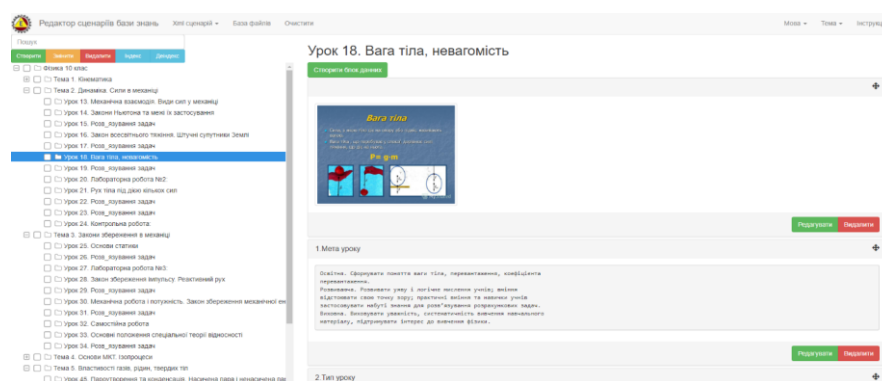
Редактор сценаріїв бази знань Мої сценарії ▾ База файлів Очистити Мова ▾ Тема ▾ Інструкц

Пошук

Створити Змінити Видалити Аудіо Дендрограма

Фізика 10 клас
Тема 1. Кінематика
Тема 2. Динаміка. Сили в механіці
Урок 13. Механічна взаємодія. Види сил у механіці
Урок 14. Закони Ньютона та межі їх застосування
Урок 15. Розв_язування задач
Урок 16. Закон всесвітнього тяжіння. Штучні супутники Землі
Урок 17. Розв_язування задач
Урок 18. Вага тіла, невагомість
Урок 19. Розв_язування задач
Урок 20. Лабораторна робота №2
Урок 21. Рух тіла під дією кількох сил
Урок 22. Розв_язування задач
Урок 23. Розв_язування задач
Урок 24. Контрольна робота.
Тема 3. Закони збереження в механіці
Урок 25. Основи статики
Урок 26. Розв_язування задач
Урок 27. Лабораторна робота №3
Урок 28. Закон збереження імпульсу. Реактивний рух
Урок 29. Розв_язування задач
Урок 30. Механічна робота і потужність. Закон збереження механічної ен
Урок 31. Розв_язування задач
Урок 32. Самостійна робота
Урок 33. Основні положення спеціальної теорії відносності
Урок 34. Розв_язування задач
Тема 4. Основи МКТ. Ізопроцеси
Тема 5. Властивості газів, рідин, твердих тіл
Урок 45. Пароутворення та конденсація. Насичена пара і ненасичена пар

Урок 18. Вага тіла, невагомість

Створити блок даних

Вага тіла

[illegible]

P = g·m

Редагувати Видалити

1.Мета уроку

Освітня. Сформувати поняття ваги тіла, перевантаження, коефіцієнта перевантаження.
Розвиваюча. Розвивати увагу і логічне мислення учнів; вміння відстоювати свою точку зору; практичні вміння та навички учнів застосовувати набуті знання для розв'язування розрахункових задач.
Виховна. Виховувати уважність, систематичність вивчення навчального матеріалу, підтримувати інтерес до вивчення фізики.

Редагувати Видалити

2.Тип уроку